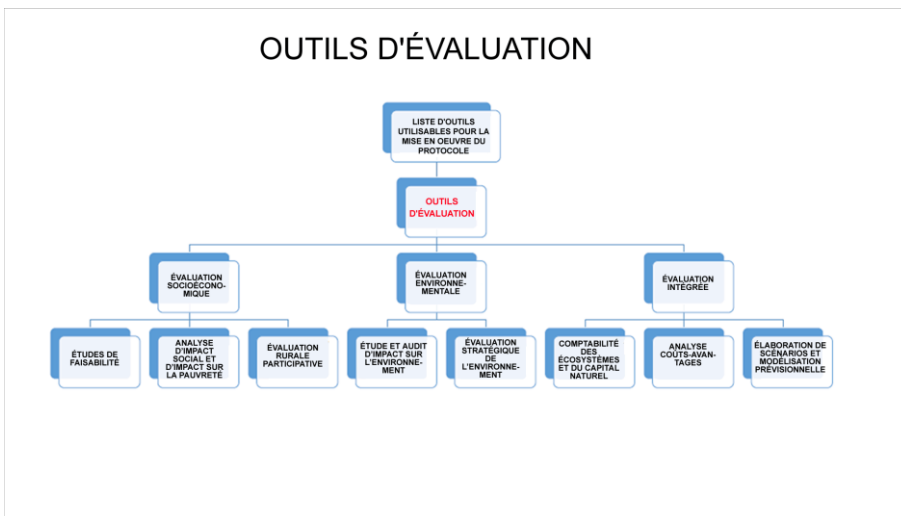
OUTILS D'ÉVALUATION

LISTE D'OUTILS UTILISABLES POUR LA MISE EN OEUVRE DU PROTOCOLE

OUTILS D'ÉVALUATION

ÉVALUATION SOCIOÉCONOMIQUE

ÉVALUATION ENVIRONNEMENTALE

ÉVALUATION INTÉGRÉE

ÉTUDES DE FAISABILITÉ

ANALYSE D'IMPACT SOCIAL ET D'IMPACT SUR LA PAUVRETÉ

ÉVALUATION RURALE PARTICIPATIVE

ÉTUDE ET AUDIT D'IMPACT SUR L'ENVIRONNEMENT

ÉVALUATION STRATÉGIQUE DE L'ENVIRONNEMENT

COMPTABILITÉ DES ÉCOSYSTÈMES ET DU CAPITAL NATUREL

ANALYSE COÛTS-AVANTAGES

ÉLABORATION DE SCÉNARIOS ET MODÉLISATION PRÉVISIONNELLE